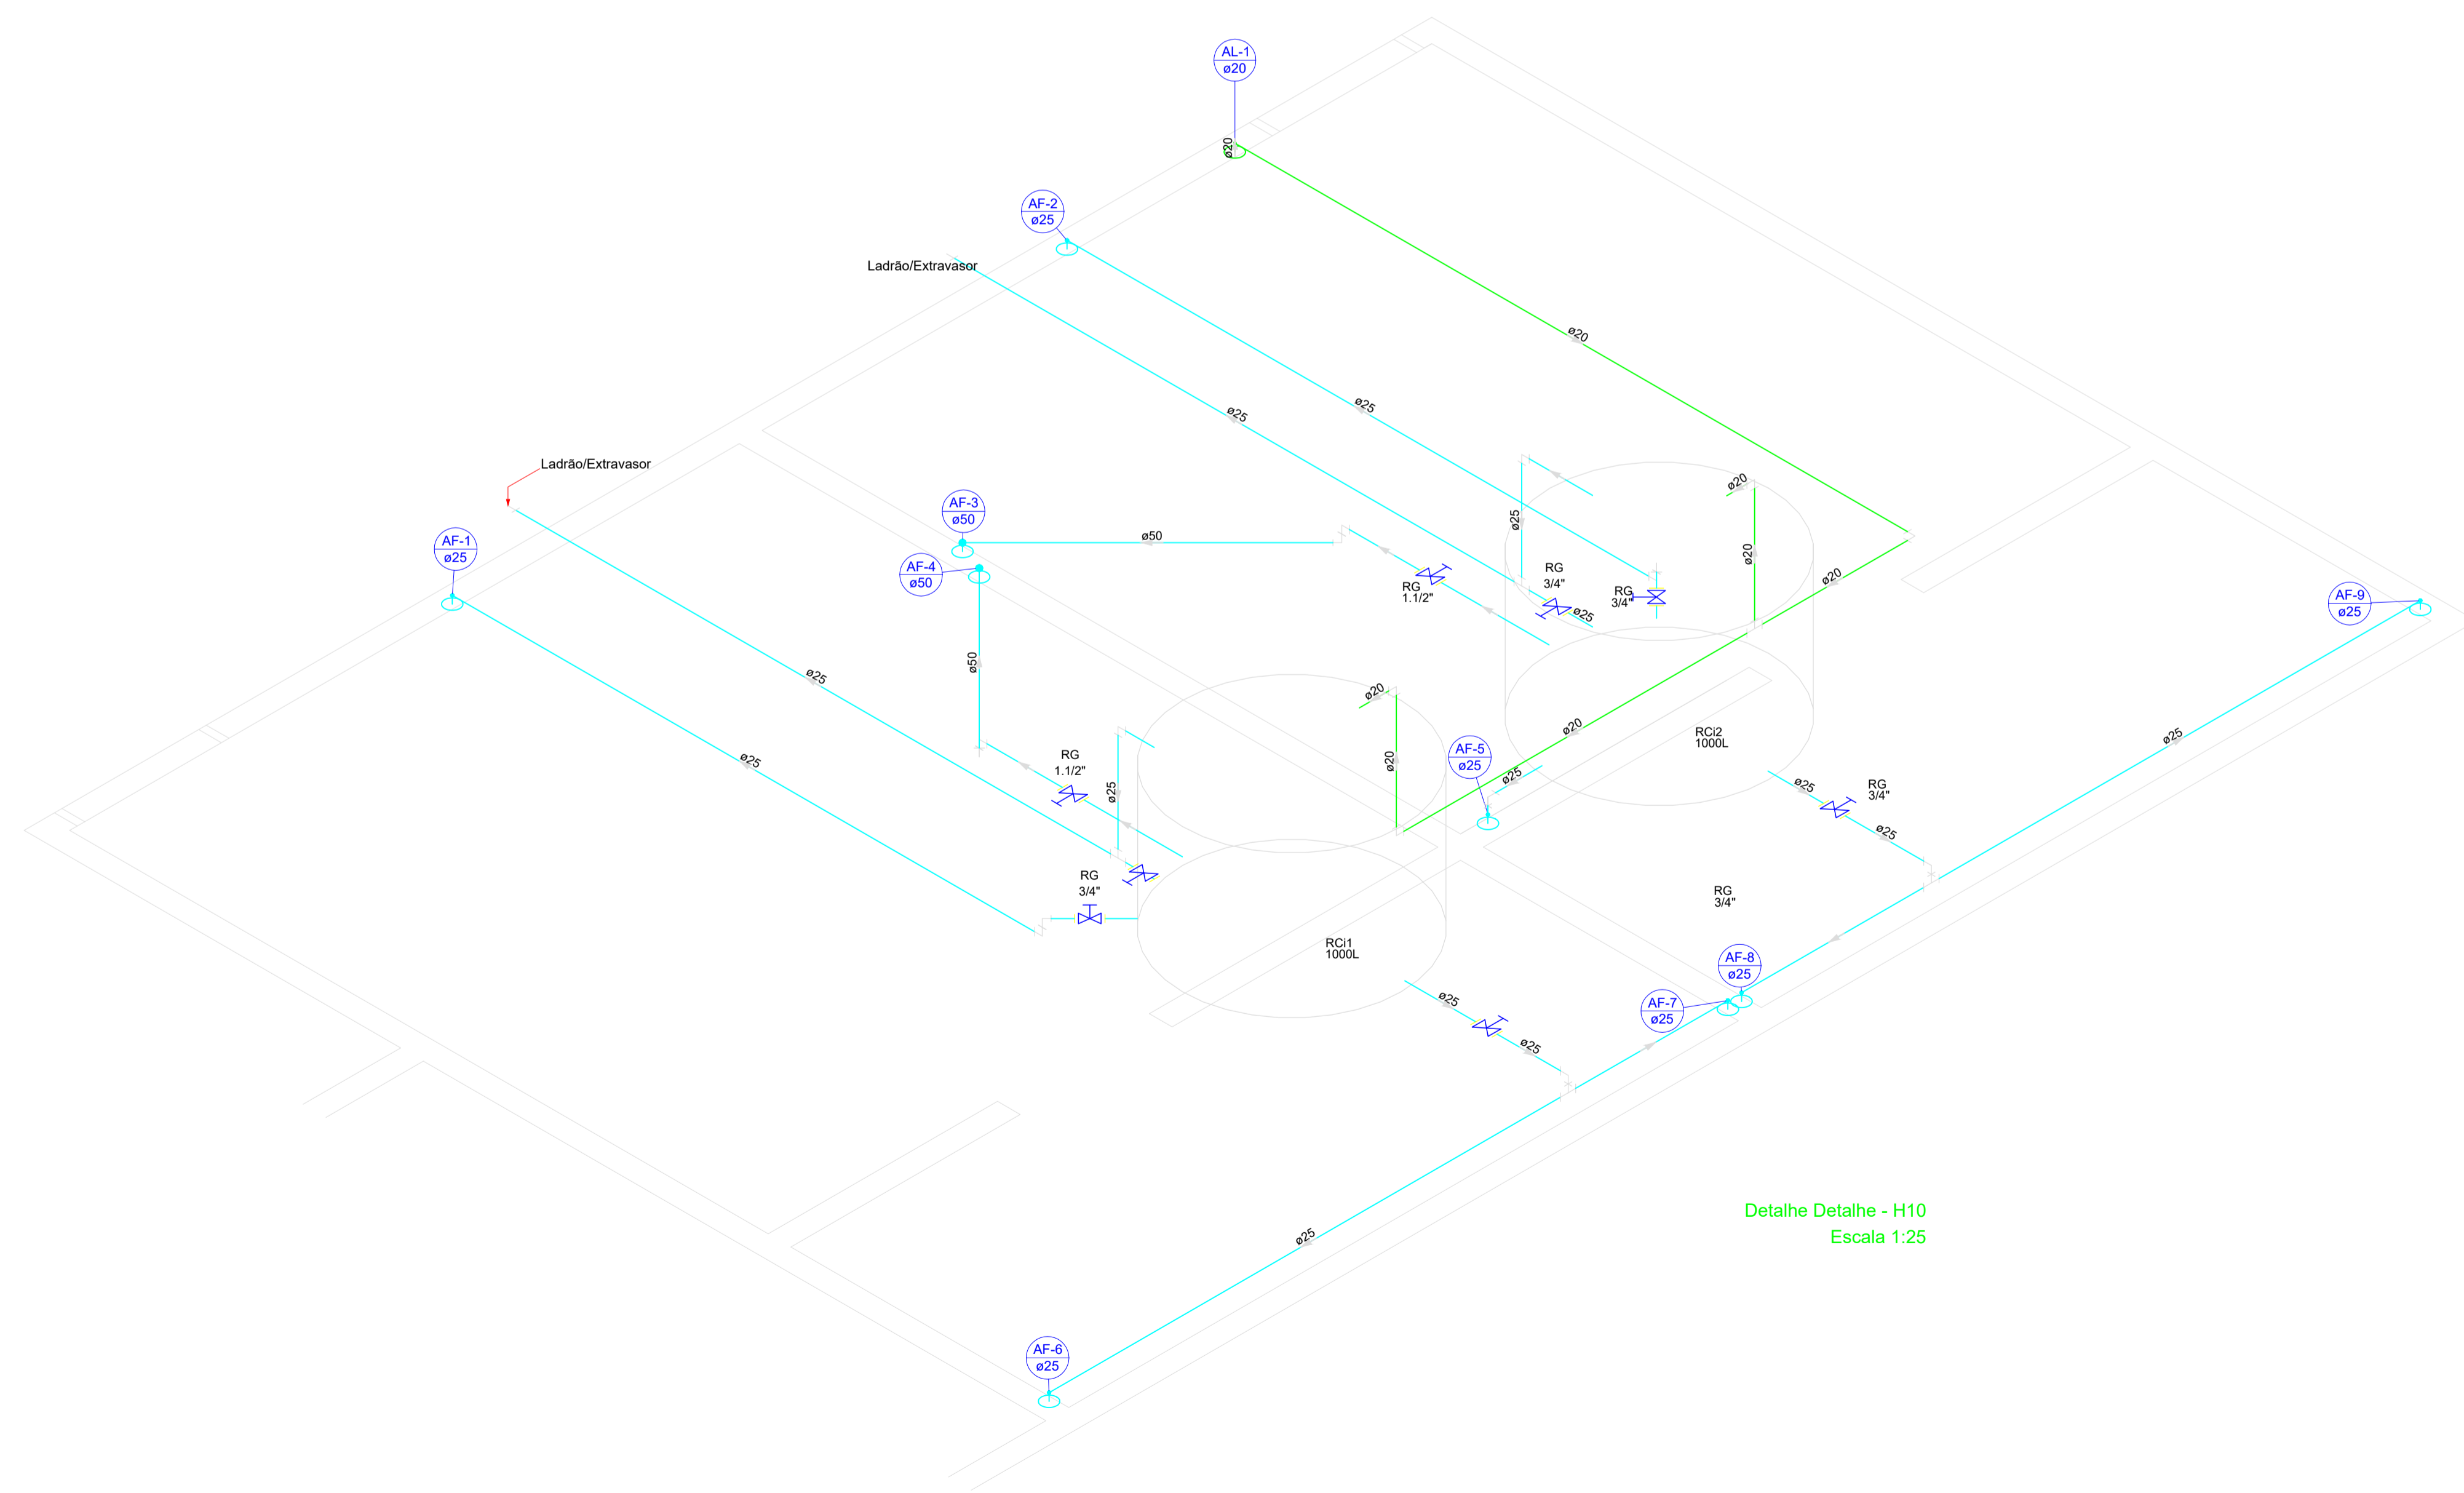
AL-1
ø20

ø20

AF-2
ø25

Ladrão/Extravasor

ø20

ø25

ø25

Ladrão/Extravasor

AF-3
ø50

ø50

AF-1
ø25

AF-4
ø50

ø25

RG
3/4"

RG
1.1/2"

RG
3/4"

ø25

ø20

ø20

ø20

AF-9
ø25

ø50

ø25

ø25

ø20

ø20

RG
1.1/2"

ø25

AF-5
ø25

ø25

RCi2
1000L

ø25

RG
3/4"

ø25

ø25

RG
3/4"

RG
3/4"

RCi1
1000L

AF-8
ø25

ø25

AF-7
ø25

ø25

Detalhe Detalhe - H10
Escala 1:25

ø25

AF-6
ø25